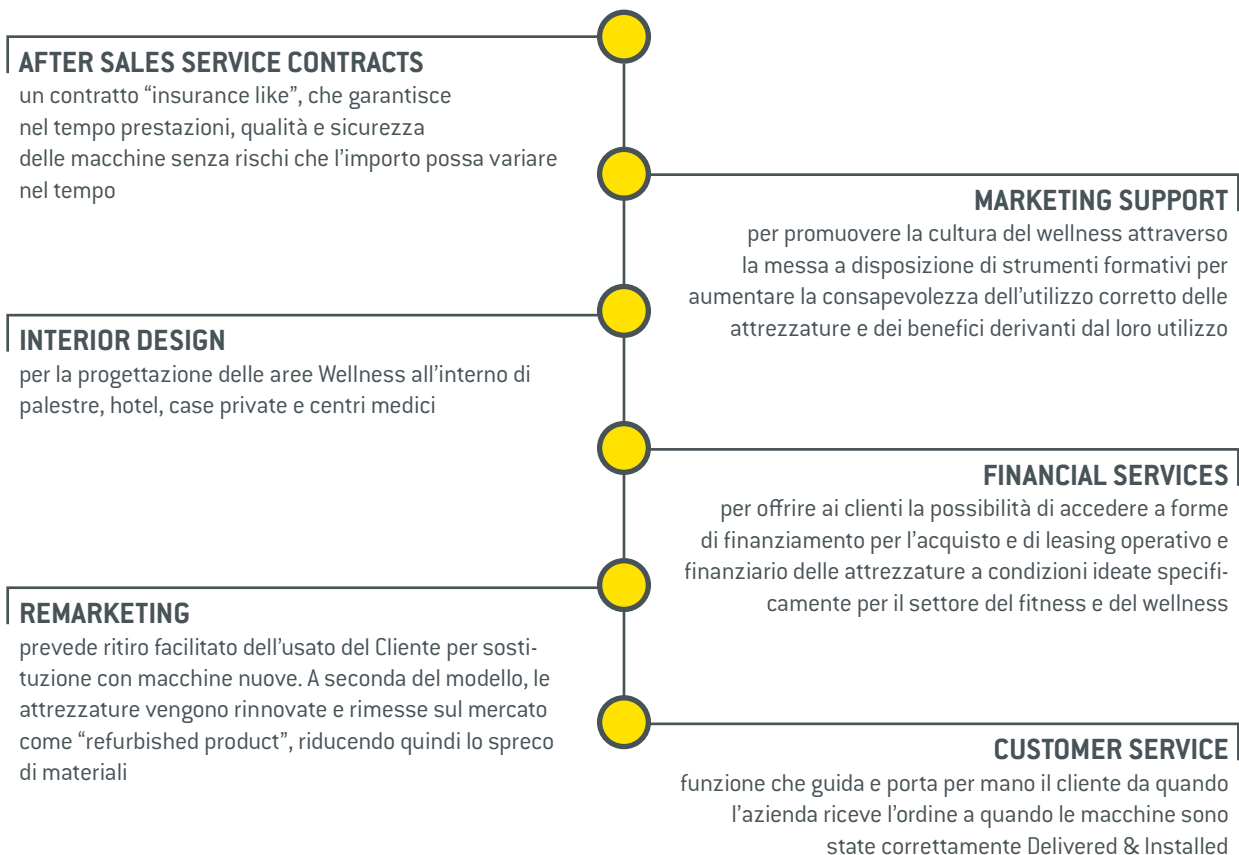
AFTER SALES SERVICE CONTRACTS
un contratto “insurance like”, che garantisce nel tempo prestazioni, qualità e sicurezza delle macchine senza rischi che l’importo possa variare nel tempo

MARKETING SUPPORT
per promuovere la cultura del wellness attraverso la messa a disposizione di strumenti formativi per aumentare la consapevolezza dell’utilizzo corretto delle attrezzature e dei benefici derivanti dal loro utilizzo

INTERIOR DESIGN
per la progettazione delle aree Wellness all’interno di palestre, hotel, case private e centri medici

FINANCIAL SERVICES
per offrire ai clienti la possibilità di accedere a forme di finanziamento per l’acquisto e di leasing operativo e finanziario delle attrezzature a condizioni ideate specificamente per il settore del fitness e del wellness

REMARKETING
prevede ritiro facilitato dell’usato del Cliente per sostituzione con macchine nuove. A seconda del modello, le attrezzature vengono rinnovate e rimesse sul mercato come “refurbished product”, riducendo quindi lo spreco di materiali

CUSTOMER SERVICE
funzione che guida e porta per mano il cliente da quando l’azienda riceve l’ordine a quando le macchine sono state correttamente Delivered & Installed